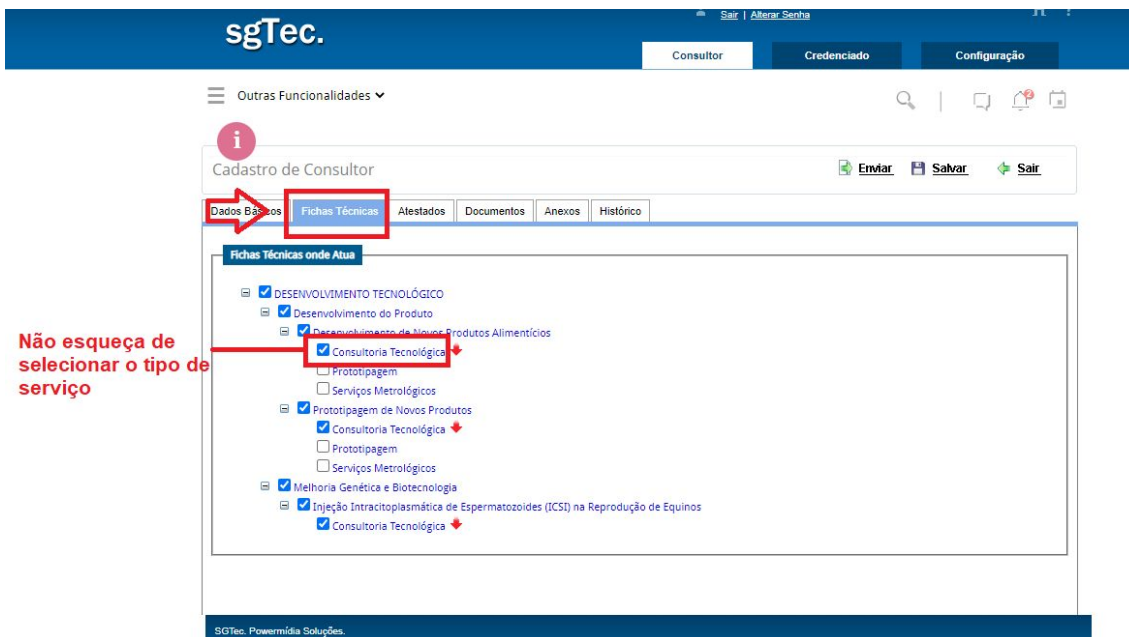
sgTec.

Sair | Alterar Senha

Consultor

Credenciado

Configuração

Outras Funcionalidades

i

Cadastro de Consultor

Enviar

Salvar

Sair

Dados Básicos

Fichas Técnicas

Atestados

Documentos

Anexos

Histórico

Fichas Técnicas onde Atua

DESENVOLVIMENTO TECNOLÓGICO

Desenvolvimento do Produto

Desenvolvimento de Novos Produtos Alimentícios

Consultoria Tecnológica

Prototipagem

Serviços Metrológicos

Prototipagem de Novos Produtos

Consultoria Tecnológica

Prototipagem

Serviços Metrológicos

Melhoria Genética e Biotecnologia

Injeção Intracitoplasmática de Espermatozoides (ICSI) na Reprodução de Equinos

Consultoria Tecnológica

Não esqueça de selecionar o tipo de serviço

SGTec. Powermídia Soluções.